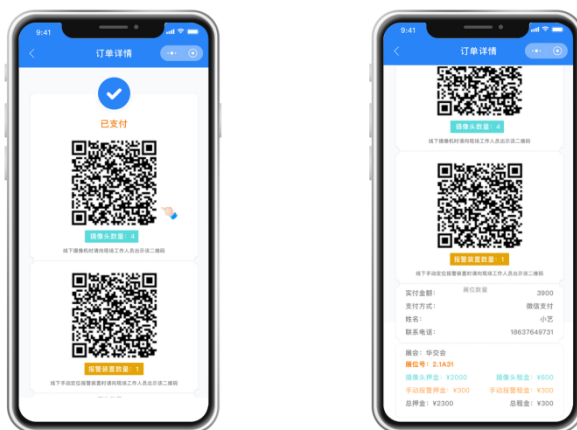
9:41

订单详情

已支付

摄像头数量：4

领下摄像机时请向现场工作人员出示该二维码

报警装置数量：1

领下手动报警装置时请向现场工作人员出示该二维码

9:41

订单详情

摄像头数量：4

报警装置数量：1

领下手动报警装置时请向现场工作人员出示该二维码

实付金额： 3900

支付方式： 微信支付

姓名： 小艺

联系电话： 18637649731

展会：华交会

展位号：2.1A31

摄像头押金：¥2000 摄像头租金：¥600

手动报警押金：¥300 手动报警租金：¥300

总押金：¥2300 总租金：¥300